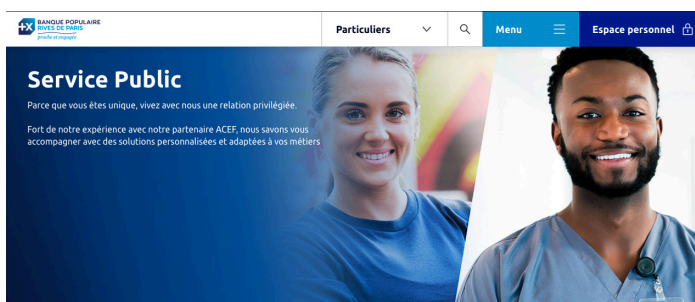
BANQUE POPULAIRE
RIVES DE PARIS
proche et engagée

Particuliers

Menu

Espace personnel

Service Public

Parce que vous êtes unique, vivez avec nous une relation privilégiée.

Fort de notre expérience avec notre partenaire ACEF, nous savons vous accompagner avec des solutions personnalisées et adaptées à vos métiers